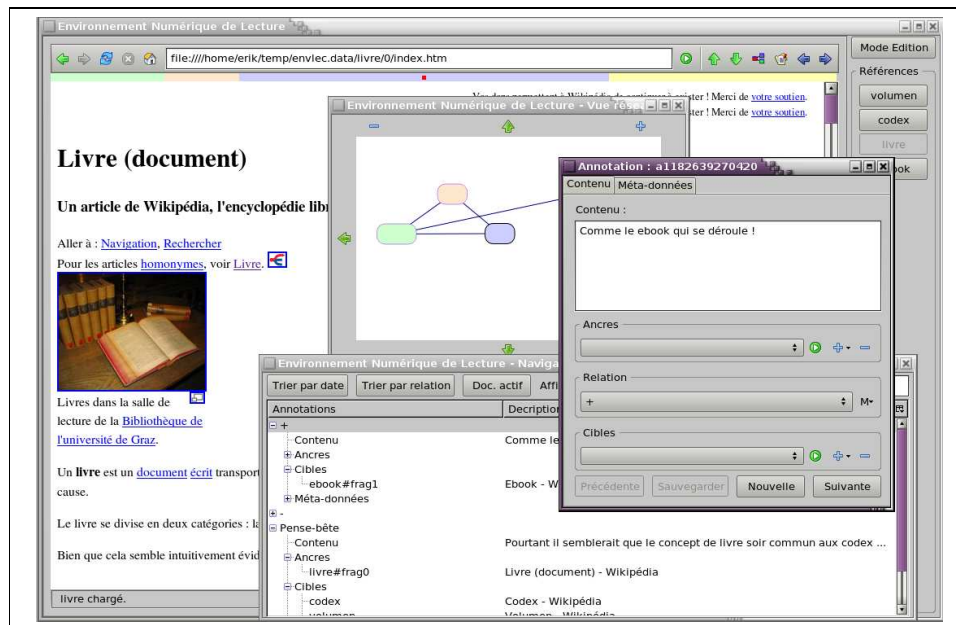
Environnement Numérique de Lecture

file:////home/erik/temp/envlec.data/livre/0/index.htm

Mode Edition

Références

volumen

codex

livre

ebook

Vous donc permettent à Wikipédia de continuer à exister ! Merci de votre soutien.

ster ! Merci de votre soutien.

Livre (document)

Un article de Wikipédia, l'encyclopédie libr

Aller à : Navigation, Rechercher

Pour les articles homonymes, voir Livre.

Livres dans la salle de lecture de la Bibliothèque de l'université de Graz.

Un livre est un document écrit transport

cause.

Le livre se divise en deux catégories : l

Bien que cela semble intuitivement évid

livre chargé.

Environnement Numérique de Lecture - Vue rése

Annotation : a1182639270420

Contenu | Méta-données

Contenu :

Comme le ebook qui se déroule !

Ancres

Relation

+

M

Cibles

Précédente | Sauvegarder | Nouvelle | Suivante

Environnement Numérique de Lecture - Naviga

Trier par date | Trier par relation | Doc. actif | Affi

| Annotations | Decription |
|---|---|
| + | |
| Contenu | Comme le |
| Ancres | |
| Cibles | |
| ebook#frag1 | Ebook - W |
| Méta-données | |
| - | |
| Pense-bête | |
| Contenu | Pourtant il semblerait que le concept de livre soir commun aux codex ... |
| Ancres | |
| livre#frag0 | Livre (document) - Wikipédia |
| Cibles | |
| codex | Codex - Wikipédia |
| volumen | Volumen - Wikipédia |